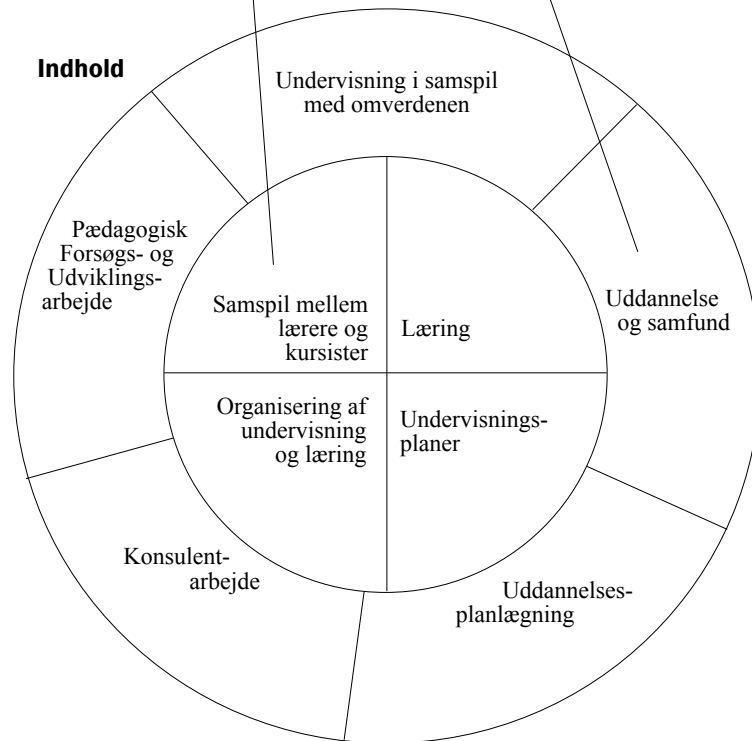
Indhold

Undervisning i samspil med omverdenen

Pædagogisk Forsøgs- og Udviklingsarbejde

Samspil mellem lærere og kursister

Læring

Uddannelse og samfund

Organisering af undervisning og læring

Undervisningsplaner

Konsulentarbejde

Uddannelsesplanlægning